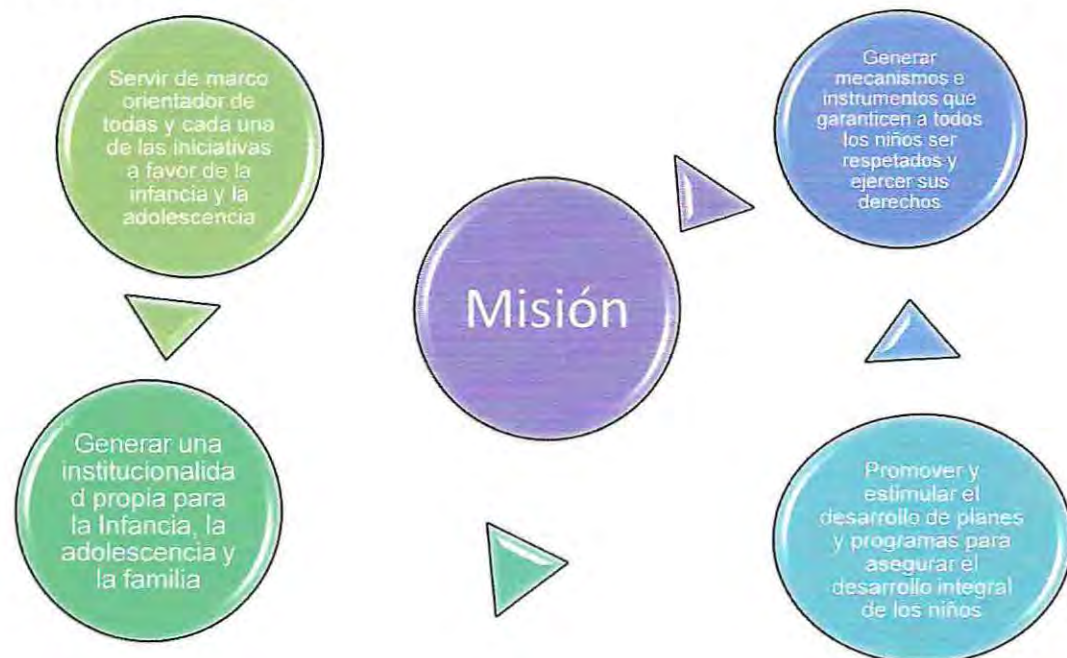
Servir de marco orientador de todas y cada una de las iniciativas a favor de la infancia y la adolescencia

Generar una institucionalida d propia para la Infancia, la adolescencia y la familia

Misión

Generar mecanismos e instrumentos que garanticen a todos los niños ser respetados y ejercer sus derechos

Promover y estimular el desarrollo de planes y programas para asegurar el desarrollo integral de los niños